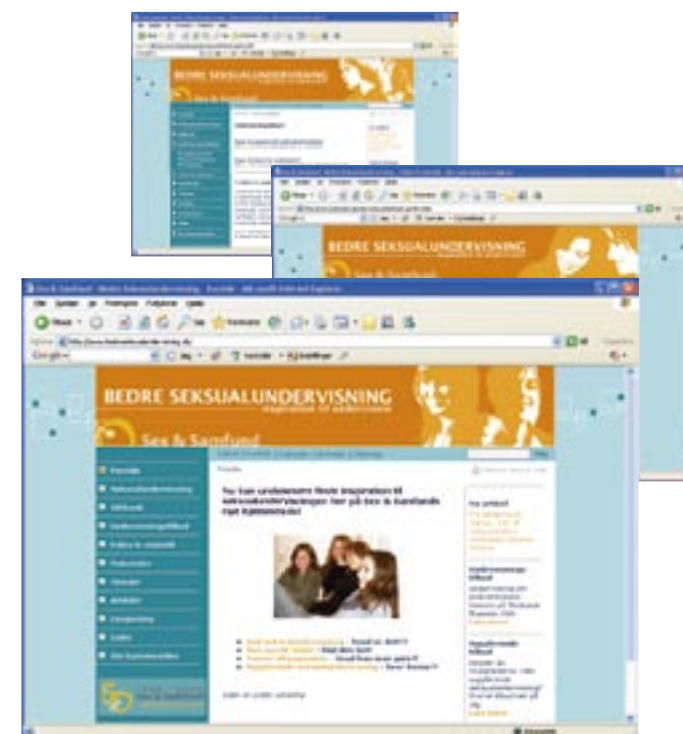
BEDRE SEKSUALUNDERVISNING

Sex & Samfund

BEDRE SEKSUALUNDERVISNING

BEDRE SEKSUALUNDERVISNING
Inspiration til undervisere

Sex & Samfund

Forside

Nu kan underviserne finde inspiration til seksualundervisningen her på den nye hjemmeside!

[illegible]